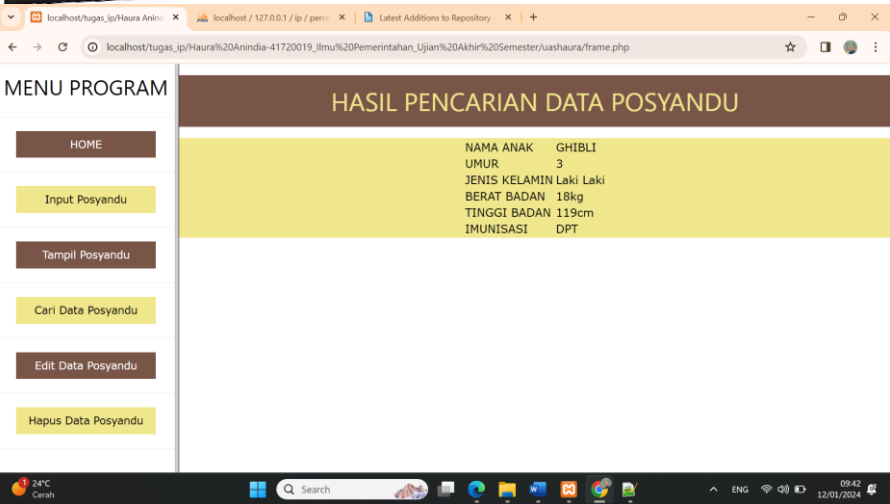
localhost/tugas_ip/Haura Anind ×
localhost / 127.0.0.1 / ip / perc ×
Latest Additions to Repository ×
+

localhost/tugas_ip/Haura%20Anindia-41720019_Ilmu%20Pemerintahan_Ujian%20Akhir%20Semester/uashaura/frame.php

MENU PROGRAM

HOME

Input Posyandu

Tampil Posyandu

Cari Data Posyandu

Edit Data Posyandu

Hapus Data Posyandu

HASIL PENCARIAN DATA POSYANDU

| | |
|---|---|
| NAMA ANAK | GHIBLI |
| UMUR | 3 |
| JENIS KELAMIN | Laki Laki |
| BERAT BADAN | 18kg |
| TINGGI BADAN | 119cm |
| IMUNISASI | DPT |

24°C
Cerah
Search
ENG
09:42
12/01/2024